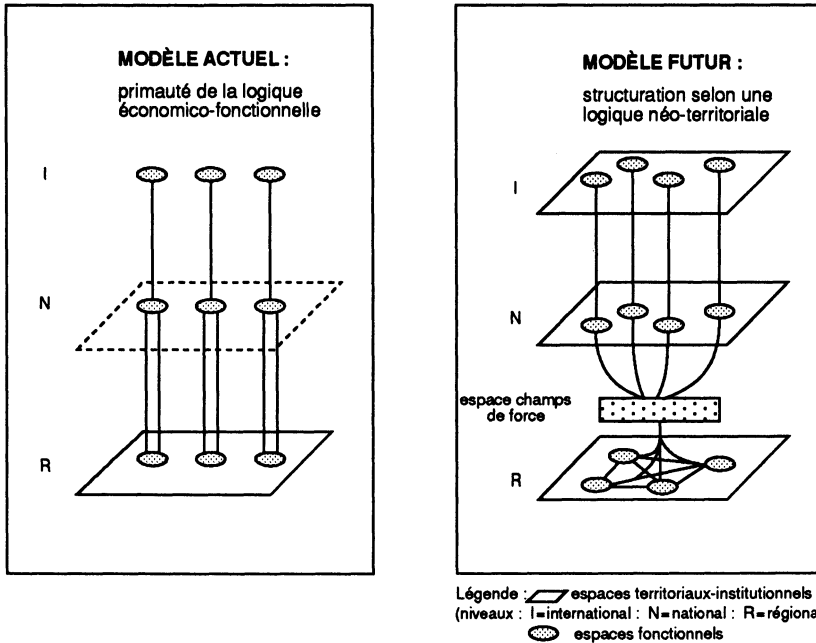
MODÈLE ACTUEL :

primauté de la logique économico-fonctionnelle

I

N

R

MODÈLE FUTUR :

structuration selon une logique néo-territoriale

I

N

espace champs de force

R

Légende : espaces territoriaux-institutionnels
(niveaux : I=international : N=national : R=régiona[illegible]
espaces fonctionnels